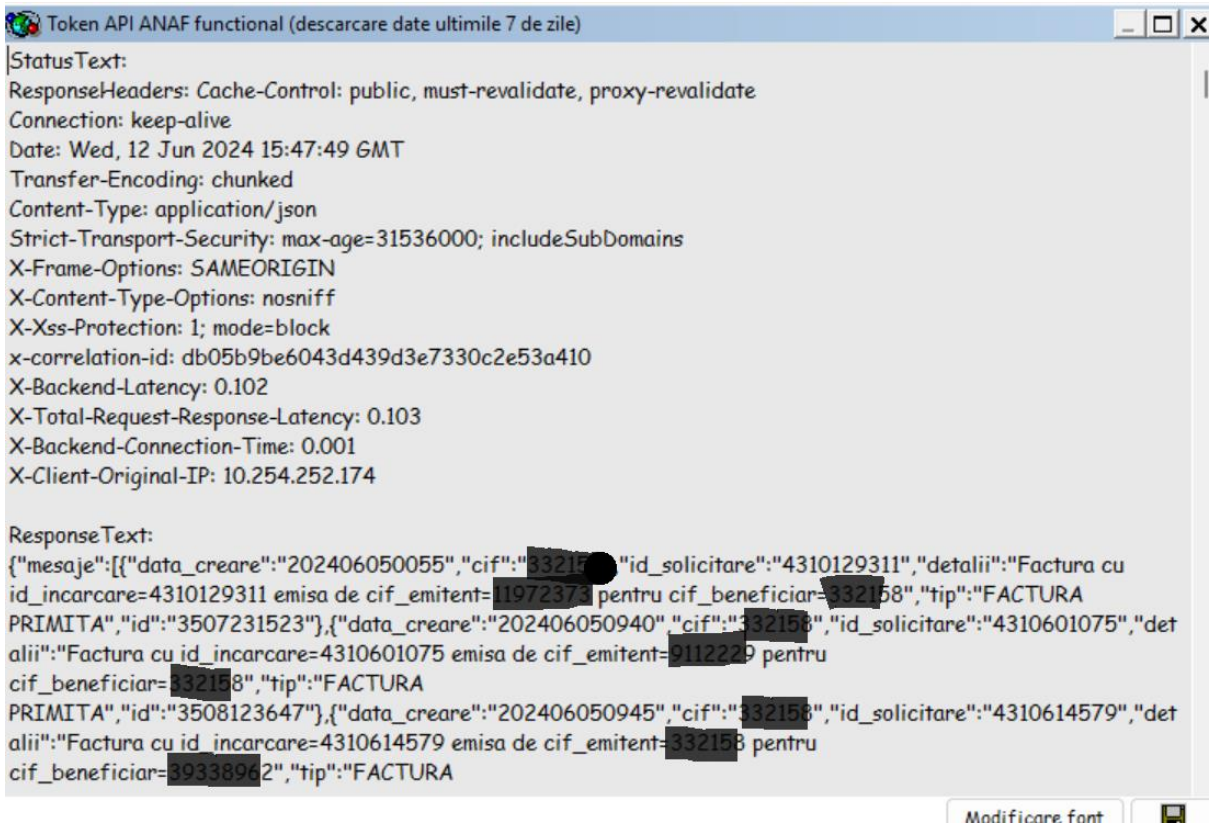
Token API ANAF functional (descarcare date ultimile 7 de zile)

StatusText:
ResponseHeaders: Cache-Control: public, must-revalidate, proxy-revalidate
Connection: keep-alive
Date: Wed, 12 Jun 2024 15:47:49 GMT
Transfer-Encoding: chunked
Content-Type: application/json
Strict-Transport-Security: max-age=31536000; includeSubDomains
X-Frame-Options: SAMEORIGIN
X-Content-Type-Options: nosniff
X-Xss-Protection: 1; mode=block
x-correlation-id: db05b9be6043d439d3e7330c2e53a410
X-Backend-Latency: 0.102
X-Total-Request-Response-Latency: 0.103
X-Backend-Connection-Time: 0.001
X-Client-Original-IP: 10.254.252.174

ResponseText:
{"mesaje":[{"data_creare":"202406050055","cif":"33215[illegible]","id_solicitare":"4310129311","detalii":"Factura cu id_incarcare=4310129311 emisa de cif_emitent=11972373 pentru cif_beneficiar=332158","tip":"FACTURA PRIMITA","id":"3507231523"},{"data_creare":"202406050940","cif":"332158","id_solicitare":"4310601075","detalii":"Factura cu id_incarcare=4310601075 emisa de cif_emitent=9112229 pentru cif_beneficiar=332158","tip":"FACTURA PRIMITA","id":"3508123647"},{"data_creare":"202406050945","cif":"332158","id_solicitare":"4310614579","detalii":"Factura cu id_incarcare=4310614579 emisa de cif_emitent=332158 pentru cif_beneficiar=39338962","tip":"FACTURA

Modificare font